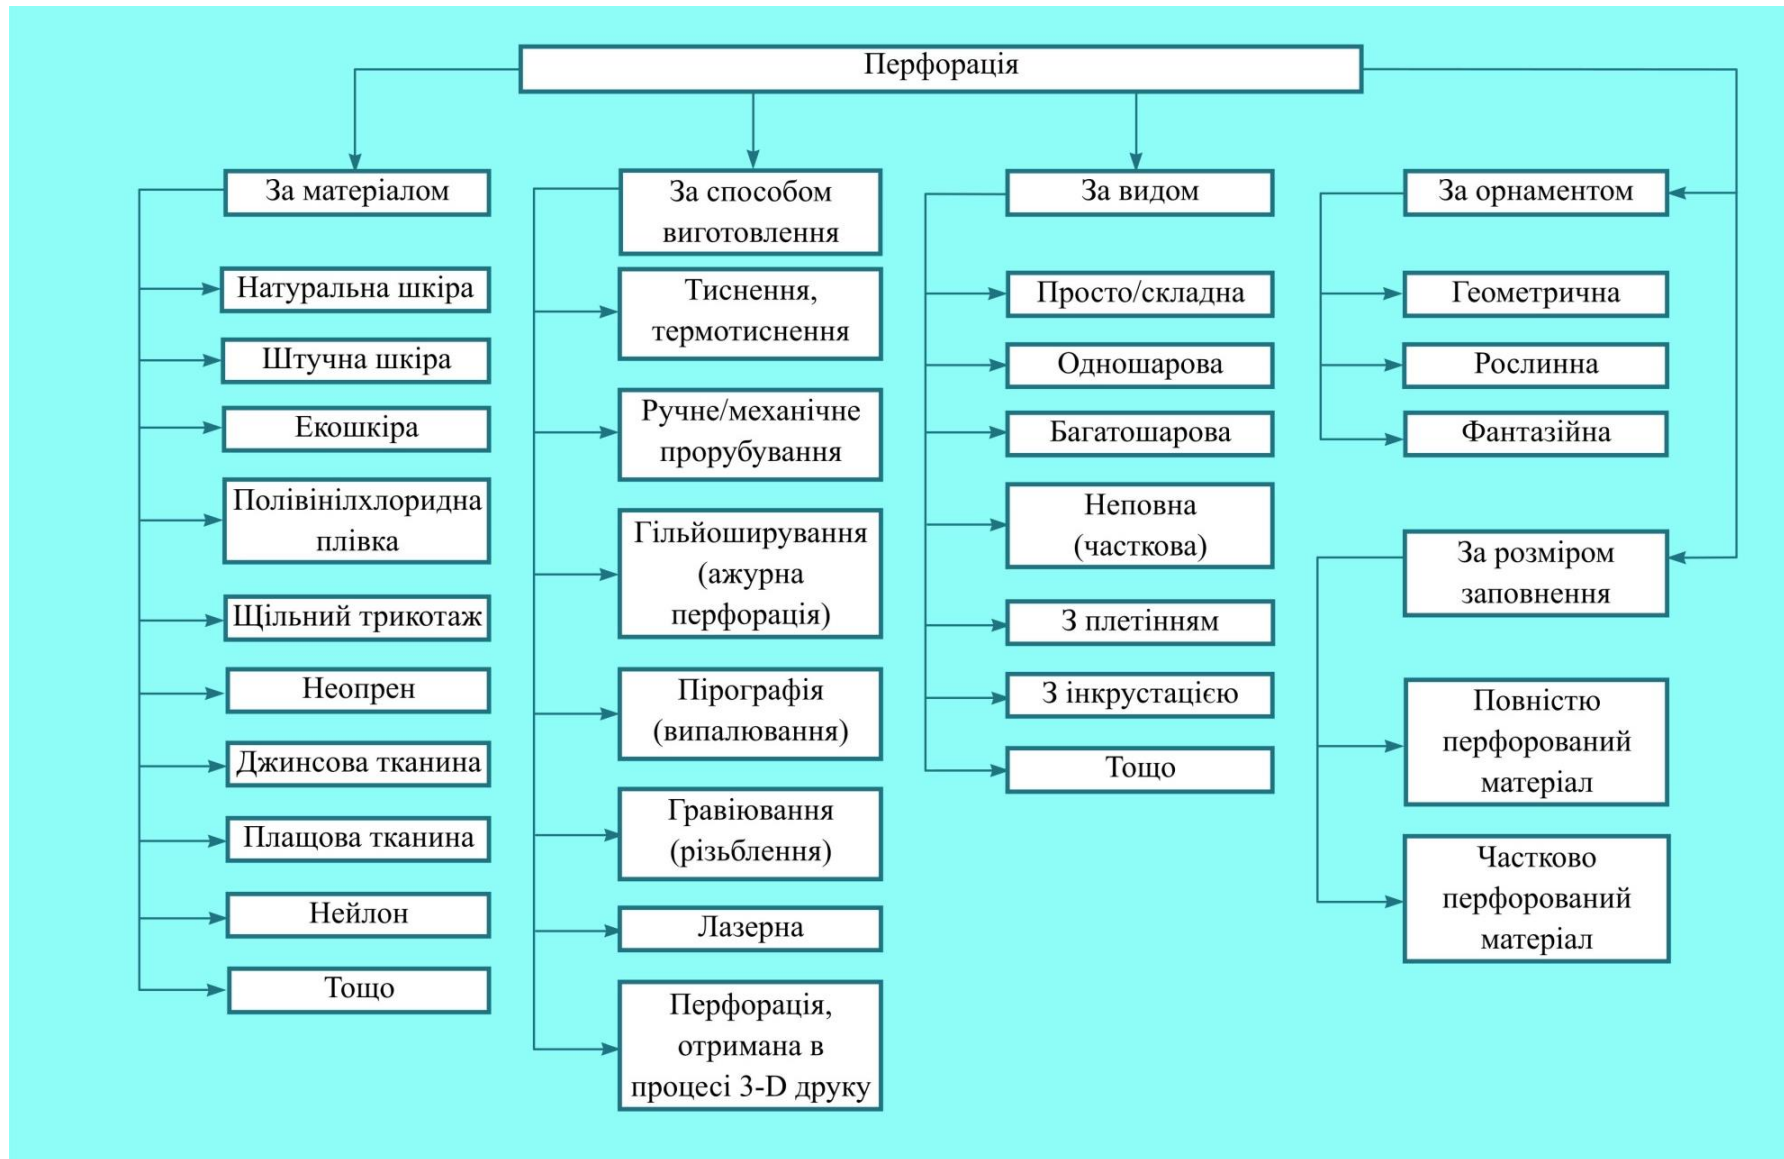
Перфорація

За матеріалом

Натуральна шкіра

Штучна шкіра

Екошкіра

Полівінілхлоридна плівка

Щільний трикотаж

Неопрен

Джинсова тканина

Плащова тканина

Нейлон

Тощо

За способом виготовлення

Тиснення, термотиснення

Ручне/механічне прорубування

Гільйоширування (ажурна перфорація)

Пірографія (випалювання)

Гравіювання (різьблення)

Лазерна

Перфорація, отримана в процесі 3-D друку

За видом

Просто/складна

Одношарова

Багатошарова

Неповна (часткова)

З плетінням

З інкрустацією

Тощо

За орнаментом

Геометрична

Рослинна

Фантазійна

За розміром заповнення

Повністю перфорований матеріал

Частково перфорований матеріал